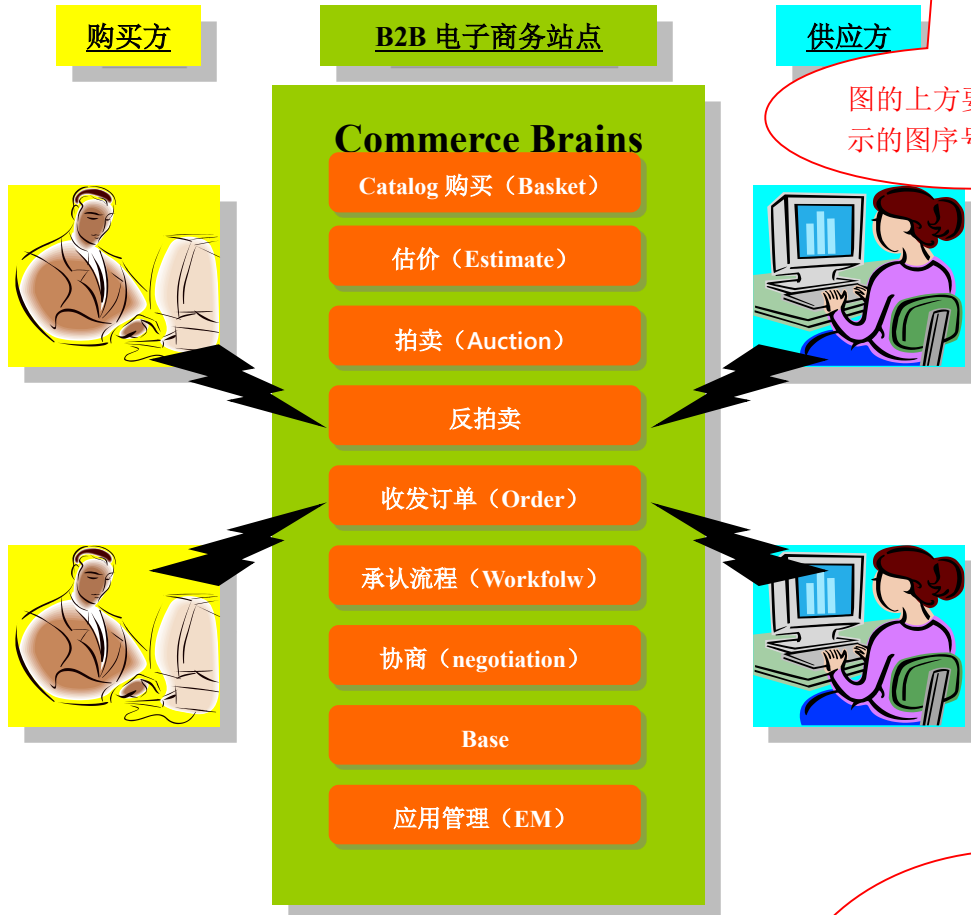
购买方

B2B 电子商务站点

供应方

图的上方要
示的图序号

Commerce Brains

Catalog 购买（Basket）

估价（Estimate）

拍卖（Auction）

反拍卖

收发订单（Order）

承认流程（Workfolw）

协商（negotiation）

Base

应用管理（EM）